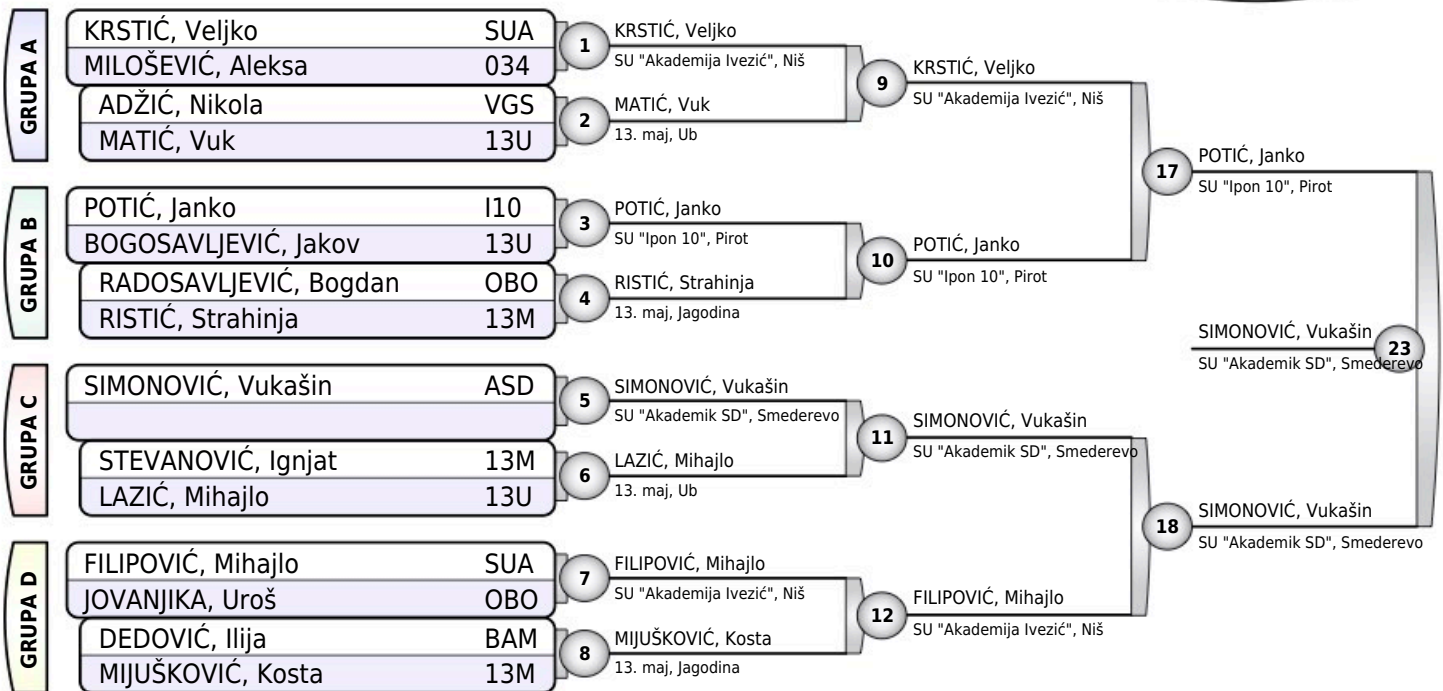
GRUPA A

KRSTIĆ, Veljko SUA
MILOŠEVIĆ, Aleksa 034
ADŽIĆ, Nikola VGS
MATIĆ, Vuk 13U

GRUPA B

POTIĆ, Janko I10
BOGOSAVLJEVIĆ, Jakov 13U
RADOSAVLJEVIĆ, Bogdan OBO
RISTIĆ, Strahinja 13M

GRUPA C

SIMONOVIĆ, Vukašin ASD
STEVANOVIĆ, Ignjat 13M
LAZIĆ, Mihajlo 13U

GRUPA D

FILIPOVIĆ, Mihajlo SUA
JOVANJIKA, Uroš OBO
DEDOVIĆ, Ilija BAM
MIJUŠKOVIĆ, Kosta 13M

1
KRSTIĆ, Veljko
SU "Akademija Ivezić", Niš

2
MATIĆ, Vuk
13. maj, Ub

3
POTIĆ, Janko
SU "Ipon 10", Pirot

4
RISTIĆ, Strahinja
13. maj, Jagodina

5
SIMONOVIĆ, Vukašin
SU "Akademik SD", Smederevo

6
LAZIĆ, Mihajlo
13. maj, Ub

7
FILIPOVIĆ, Mihajlo
SU "Akademija Ivezić", Niš

8
MIJUŠKOVIĆ, Kosta
13. maj, Jagodina

9
KRSTIĆ, Veljko
SU "Akademija Ivezić", Niš

10
POTIĆ, Janko
SU "Ipon 10", Pirot

11
SIMONOVIĆ, Vukašin
SU "Akademik SD", Smederevo

12
FILIPOVIĆ, Mihajlo
SU "Akademija Ivezić", Niš

17
POTIĆ, Janko
SU "Ipon 10", Pirot

18
SIMONOVIĆ, Vukašin
SU "Akademik SD", Smederevo

23
SIMONOVIĆ, Vukašin
SU "Akademik SD", Smederevo